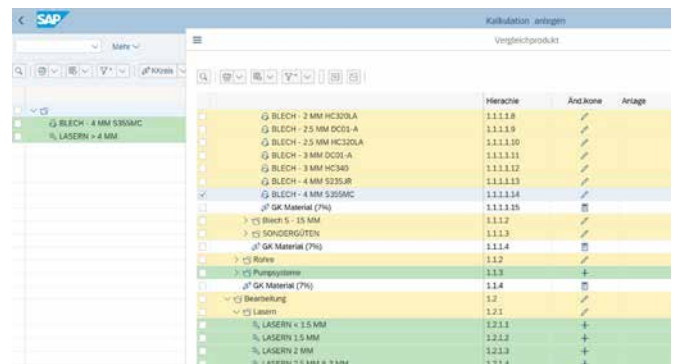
SAP

Kalkulation anlegen

Mehr

Vergleichprodukt

BLECH - 4 MM S355MC
LASERN > 4 MM

| | Hierachie | Änd.Ikone | Anlage |
|---|---|---|---|
| BLECH - 2 MM HC320LA | 1.1.1.1.8 | | |
| BLECH - 2.5 MM DC01-A | 1.1.1.1.9 | | |
| BLECH - 2.5 MM HC320LA | 1.1.1.1.10 | | |
| BLECH - 3 MM DC01-A | 1.1.1.1.11 | | |
| BLECH - 3 MM HC340 | 1.1.1.1.12 | | |
| BLECH - 4 MM S235JR | 1.1.1.1.13 | | |
| BLECH - 4 MM S355MC | 1.1.1.1.14 | | |
| GK Material (7%) | 1.1.1.1.15 | | |
| Blech 5 - 15 MM | 1.1.1.2 | | |
| SONDERGÜTEN | 1.1.1.3 | | |
| GK Material (7%) | 1.1.1.4 | | |
| Rohre | 1.1.2 | | |
| Pumpsysteme | 1.1.3 | + | |
| GK Material (7%) | 1.1.4 | | |
| Bearbeitung | 1.2 | | |
| Lasern | 1.2.1 | | |
| LASERN < 1.5 MM | 1.2.1.1 | + | |
| LASERN 1.5 MM | 1.2.1.2 | + | |
| LASERN 2 MM | 1.2.1.3 | + | |
| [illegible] | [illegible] | + | |